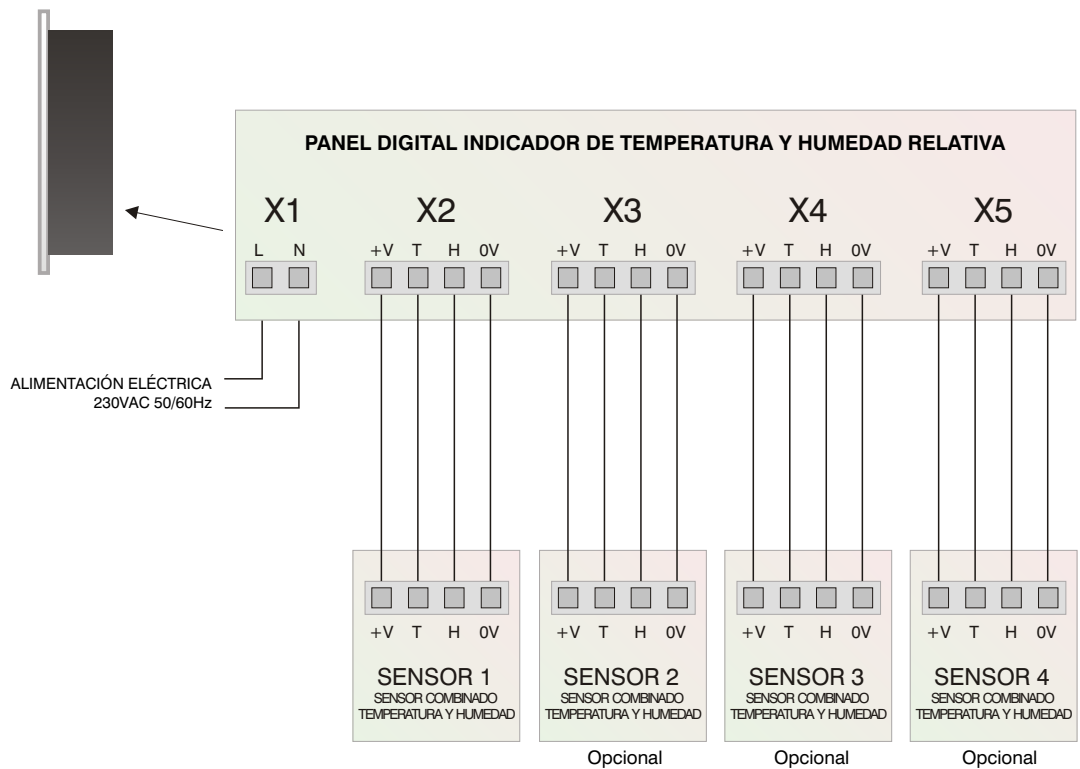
PANEL DIGITAL INDICADOR DE TEMPERATURA Y HUMEDAD RELATIVA

X1
L N

X2
+V T H 0V

X3
+V T H 0V

X4
+V T H 0V

X5
+V T H 0V

ALIMENTACIÓN ELÉCTRICA
230VAC 50/60Hz

+V T H 0V
SENSOR 1
SENSOR COMBINADO
TEMPERATURA Y HUMEDAD

+V T H 0V
SENSOR 2
SENSOR COMBINADO
TEMPERATURA Y HUMEDAD
Opcional

+V T H 0V
SENSOR 3
SENSOR COMBINADO
TEMPERATURA Y HUMEDAD
Opcional

+V T H 0V
SENSOR 4
SENSOR COMBINADO
TEMPERATURA Y HUMEDAD
Opcional